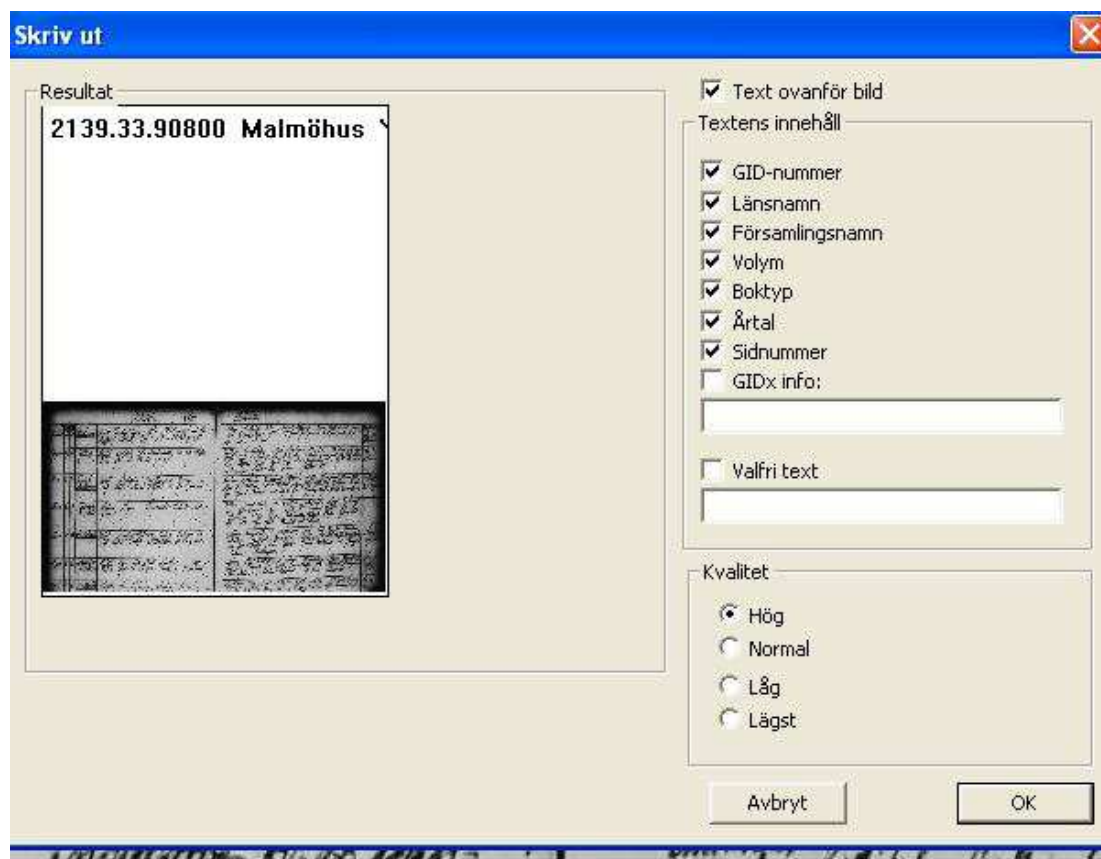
Skriv ut

Resultat

2139.33.90800 Malmöhus

Text ovanför bild

Textens innehåll

GID-nummer

Länsnamn

Församlingsnamn

Volym

Boktyp

Årtal

Sidnummer

GIDx info:

Valfri text

Kvalitet

Hög

Normal

Låg

Lägst

Avbryt

OK